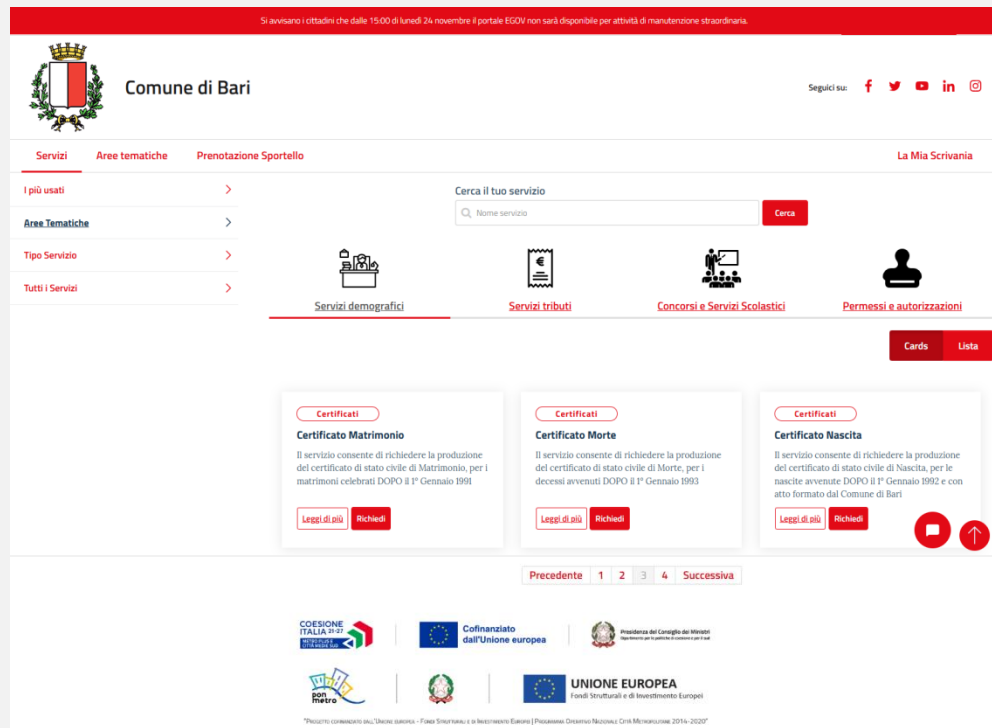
Si avvisano i cittadini che dalle 15:00 di lunedì 24 novembre il portale EGOV non sarà disponibile per attività di manutenzione straordinaria.

Comune di Bari

Seguici su:

Servizi Aree tematiche Prenotazione Sportello La Mia Scrivania

I più usati

Aree Tematiche

Tipo Servizio

Tutti i Servizi

Cerca il tuo servizio

Nome servizio

Cerca

Servizi demografici

Servizi tributi

Concorsi e Servizi Scolastici

Permessi e autorizzazioni

Cards Lista

Certificati

Certificato Matrimonio

Il servizio consente di richiedere la produzione del certificato di stato civile di Matrimonio, per i matrimoni celebrati DOPO il 1° Gennaio 1991

Leggi di più Richiedi

Certificati

Certificato Morte

Il servizio consente di richiedere la produzione del certificato di stato civile di Morte, per i decessi avvenuti DOPO il 1° Gennaio 1993

Leggi di più Richiedi

Certificati

Certificato Nascita

Il servizio consente di richiedere la produzione del certificato di stato civile di Nascita, per le nascite avvenute DOPO il 1° Gennaio 1992 e con atto formato dal Comune di Bari

Leggi di più Richiedi

Precedente 1 2 3 4 Successiva

COESIONE ITALIA 21-27 METRO PLUS E CITTÀ MEDIE SUD

Cofinanziato dall'Unione europea

Presidenza del Consiglio dei Ministri

pon metro

UNIONE EUROPEA
Fondi Strutturali e di Investimento Europei

"Progetto cofinanziato dall'Unione europea - Fondi Strutturali e di Investimento Europei | Programma Operativo Nazionale Città Metropolitane 2014-2020"